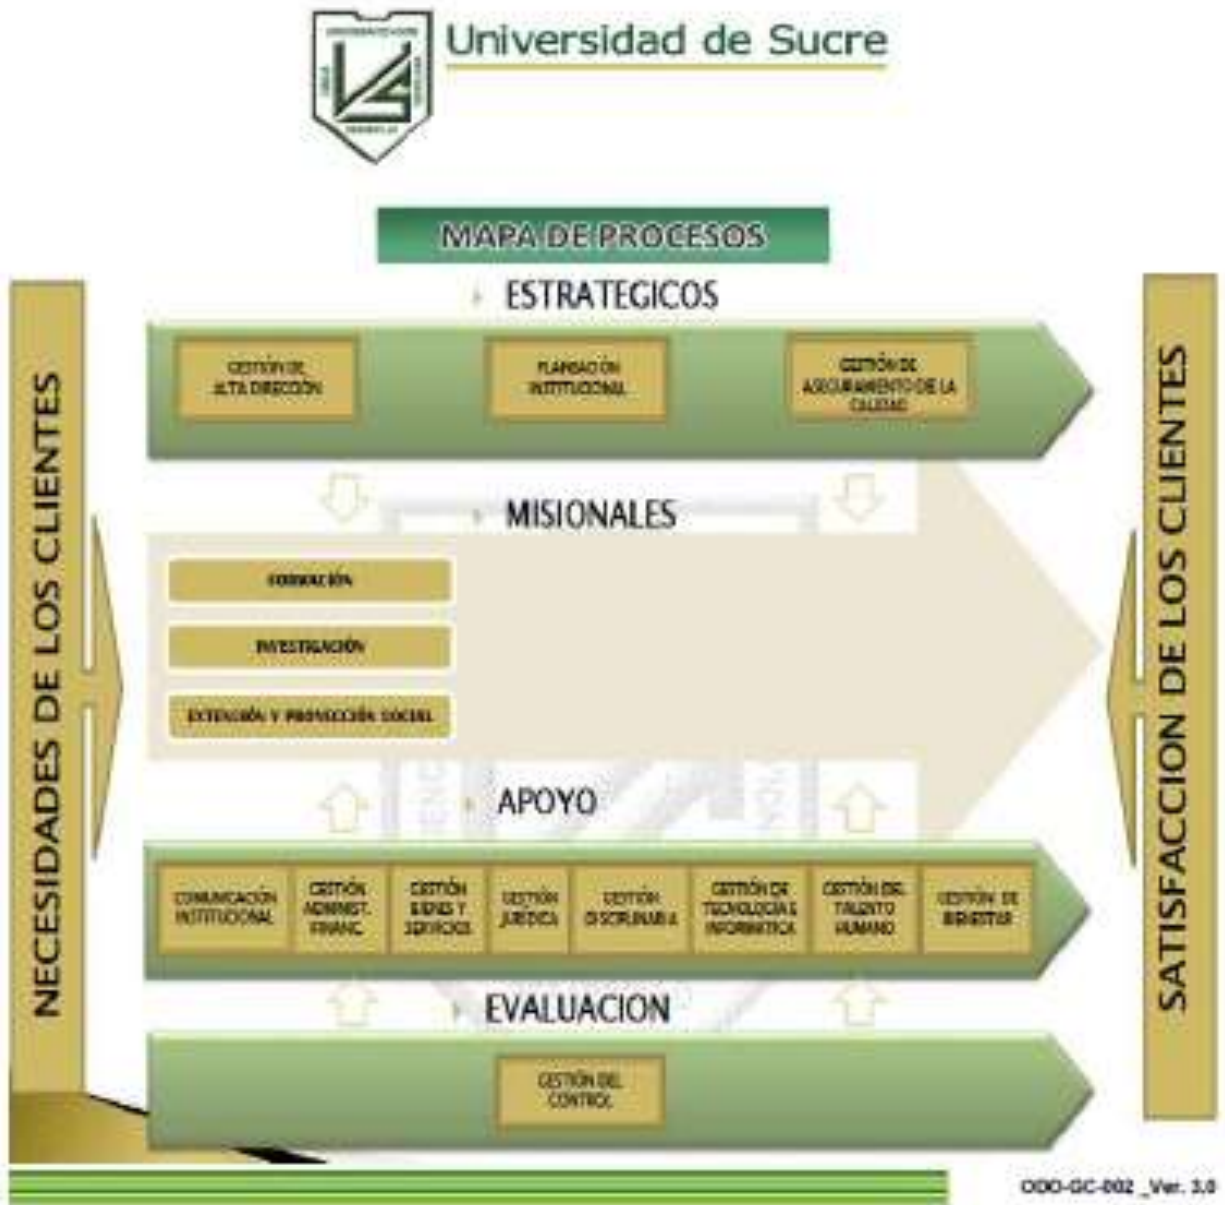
Universidad de Sucre

MAPA DE PROCESOS

NECESIDADES DE LOS CLIENTES

ESTRATEGICOS

GESTIÓN DE ALTA DIRECCIÓN

PLANEACIÓN INSTITUCIONAL

GESTIÓN DE ASEGURAMIENTO DE LA CALIDAD

MISIONALES

FORMACIÓN

INVESTIGACIÓN

EXTENSIÓN Y PROYECCIÓN SOCIAL

APOYO

COMUNICACIÓN INSTITUCIONAL

GESTIÓN ADMINIST. FINANC.

GESTIÓN BIENES Y SERVICIOS

GESTIÓN JURÍDICA

GESTIÓN DISCIPLINARIA

GESTIÓN DE TECNOLOGÍA E INFORMÁTICA

GESTIÓN DEL TALENTO HUMANO

GESTIÓN DE BIENESTAR

EVALUACION

GESTIÓN DEL CONTROL

SATISFACCION DE LOS CLIENTES

ODO-GC-002 _Ver. 3.0